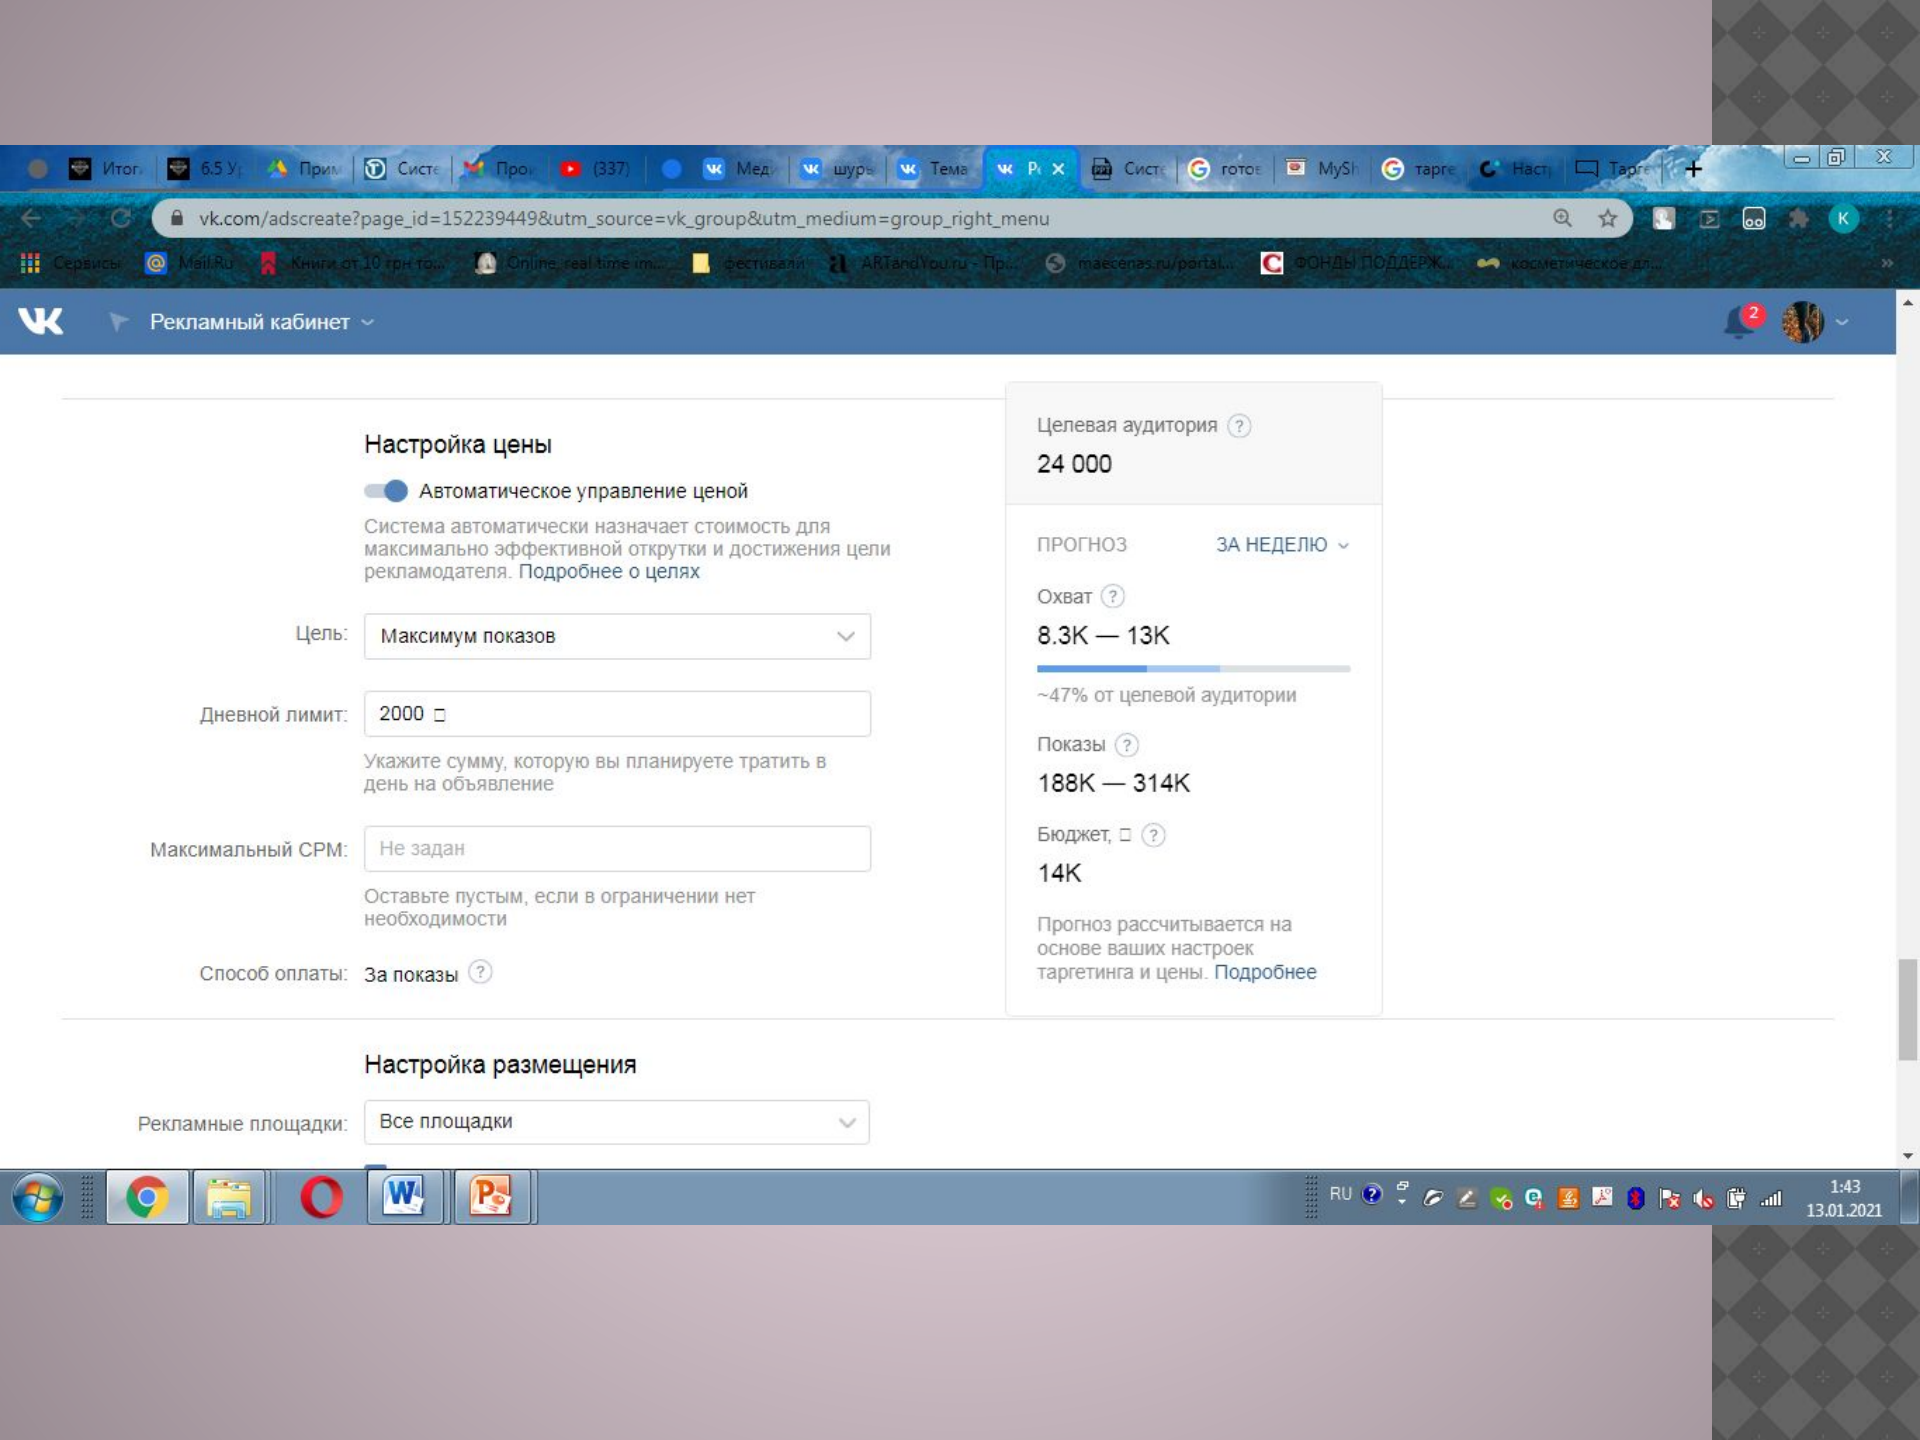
Итог 6.5 У Прим Систе Прос (337) Мед шурь Тема Р Систе готов MySh тарге Наст Тарге

vk.com/adscreate?page_id=152239449&utm_source=vk_group&utm_medium=group_right_menu

Сервисы Mail.Ru Книги от 10 грн то... Online, real time im... фестивали ARTandYou.ru - Пр... maecenas.ru/portal... ФОНДЫ ПОДДЕРЖ... косметическое д...

Рекламный кабинет

2

Настройка цены

Автоматическое управление ценой

Система автоматически назначает стоимость для максимально эффективной открутки и достижения цели рекламодателя. Подробнее о целях

Цель: Максимум показов

Дневной лимит: 2000 ₽

Укажите сумму, которую вы планируете тратить в день на объявление

Максимальный CPM: Не задан

Оставьте пустым, если в ограничении нет необходимости

Способ оплаты: За показы

Целевая аудитория
24 000

ПРОГНОЗ ЗА НЕДЕЛЮ

Охват
8.3K — 13K
~47% от целевой аудитории

Показы
188K — 314K

Бюджет, ₽
14K

Прогноз рассчитывается на основе ваших настроек таргетинга и цены. Подробнее

Настройка размещения

Рекламные площадки: Все площадки

RU 1:43 13.01.2021